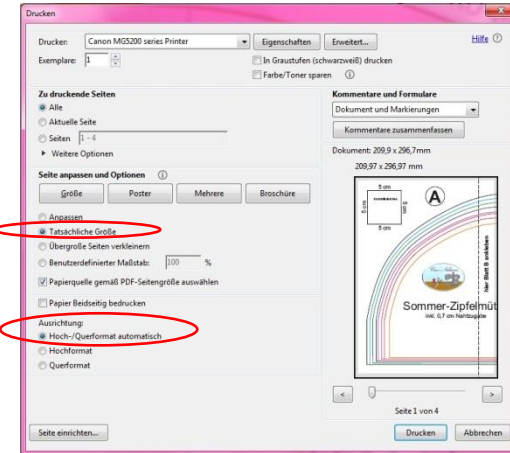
Drucken

Drucker: Canon MG5200 series Printer
Eigenschaften
Erweitert...
Hilfe
Exemplare: 1
In Graustufen (schwarzweiß) drucken
Farbe/Toner sparen

Zu druckende Seiten
Alle
Aktuelle Seite
Seiten 1 - 4
Weitere Optionen

Seite anpassen und Optionen
Größe
Poster
Mehrere
Broschüre

Anpassen
Tatsächliche Größe
Übergroße Seiten verkleinern
Benutzerdefinierter Maßstab: 100 %
Papierquelle gemäß PDF-Seitengröße auswählen

Papier beidseitig bedrucken

Ausrichtung:
Hoch-/Querformat automatisch
Hochformat
Querformat

Kommentare und Formulare
Dokument und Markierungen
Kommentare zusammenfassen

Dokument: 209,9 x 296,7mm
209,97 x 296,97 mm

5 cm
5 cm
5 cm
5 cm
A
hier Blatt B ankleben
Sommer-Zipfelmüt
inkl. 0,7 cm Nahtzugabe

Seite 1 von 4

Seite einrichten...
Drucken
Abbrechen